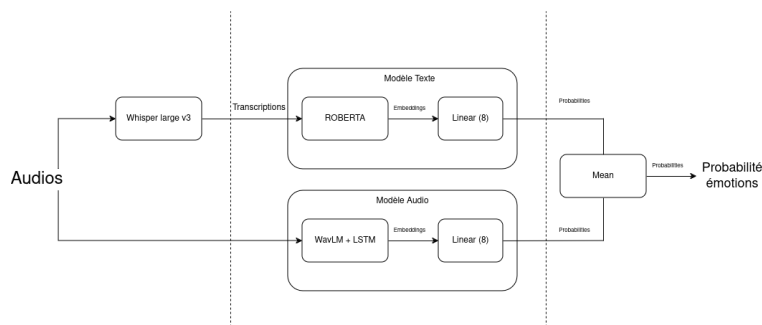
Audios

Whisper large v3

Transcriptions

Modèle Texte

ROBERTA

Embeddings

Linear (8)

Probabilities

Modèle Audio

WavLM + LSTM

Embeddings

Linear (8)

Probabilities

Mean

Probabilities

Probabilité émotions